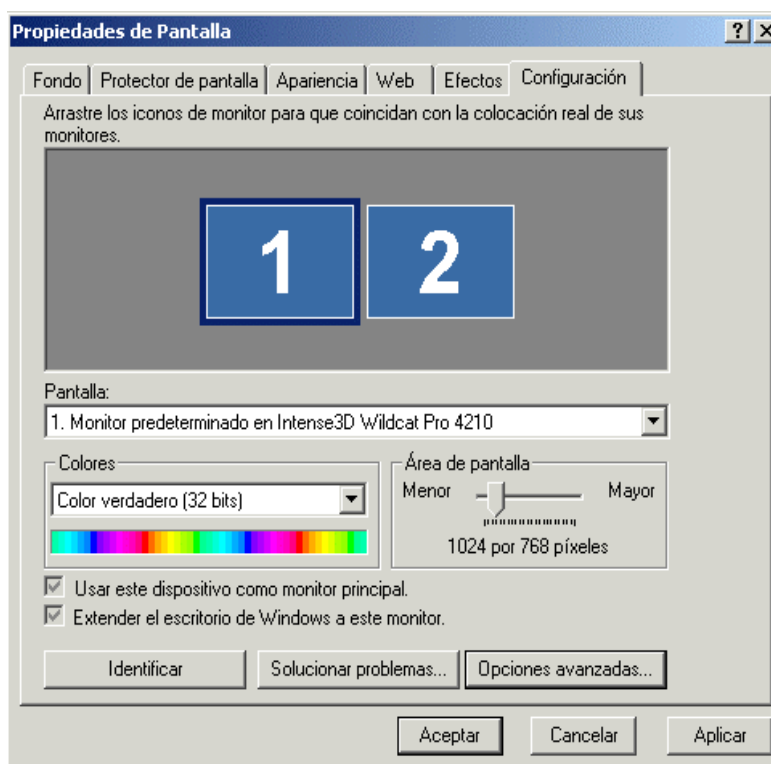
Propiedades de Pantalla

?

Fondo | Protector de pantalla | Apariencia | Web | Efectos | Configuración

Arrastre los iconos de monitor para que coincidan con la colocación real de sus monitores.

1

2

Pantalla:

1. Monitor predeterminado en Intense3D Wildcat Pro 4210

Colores

Color verdadero (32 bits)

Área de pantalla

Menor

Mayor

1024 por 768 píxeles

Usar este dispositivo como monitor principal.

Extender el escritorio de Windows a este monitor.

Identificar

Solucionar problemas...

Opciones avanzadas...

Aceptar

Cancelar

Aplicar